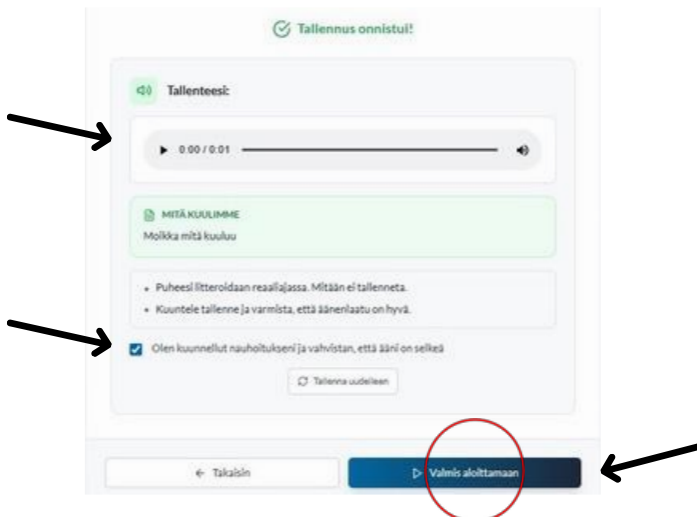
Tallennus onnistui!

Tallenteesi:

0:00 / 0:01

MITÄ KUULIMME
Moikka mitä kuuluu

• Puheesi litteroidaan reaaliajassa. Mitään ei tallenneta.
• Kuuntele tallenne ja varmista, että äänenlaatu on hyvä.

Olen kuunnellut nauhoitukseni ja vahvistan, että ääni on selkeä

Tallenna uudelleen

← Takaisin

▷ Valmis aloittamaan